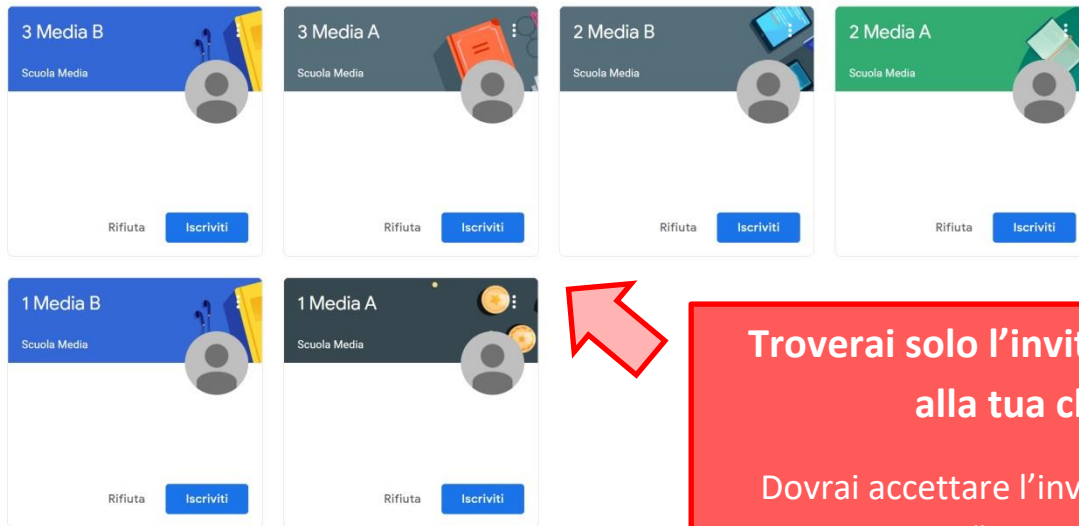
3 Media B
Scuola Media
Rifiuta
Iscriviti

3 Media A
Scuola Media
Rifiuta
Iscriviti

2 Media B
Scuola Media
Rifiuta
Iscriviti

2 Media A
Scuola Media
Rifiuta
Iscriviti

1 Media B
Scuola Media
Rifiuta
Iscriviti

1 Media A
Scuola Media
Rifiuta
Iscriviti

Troverai solo l'invit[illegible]
alla tua cl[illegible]

Dovrai accettare l'inv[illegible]